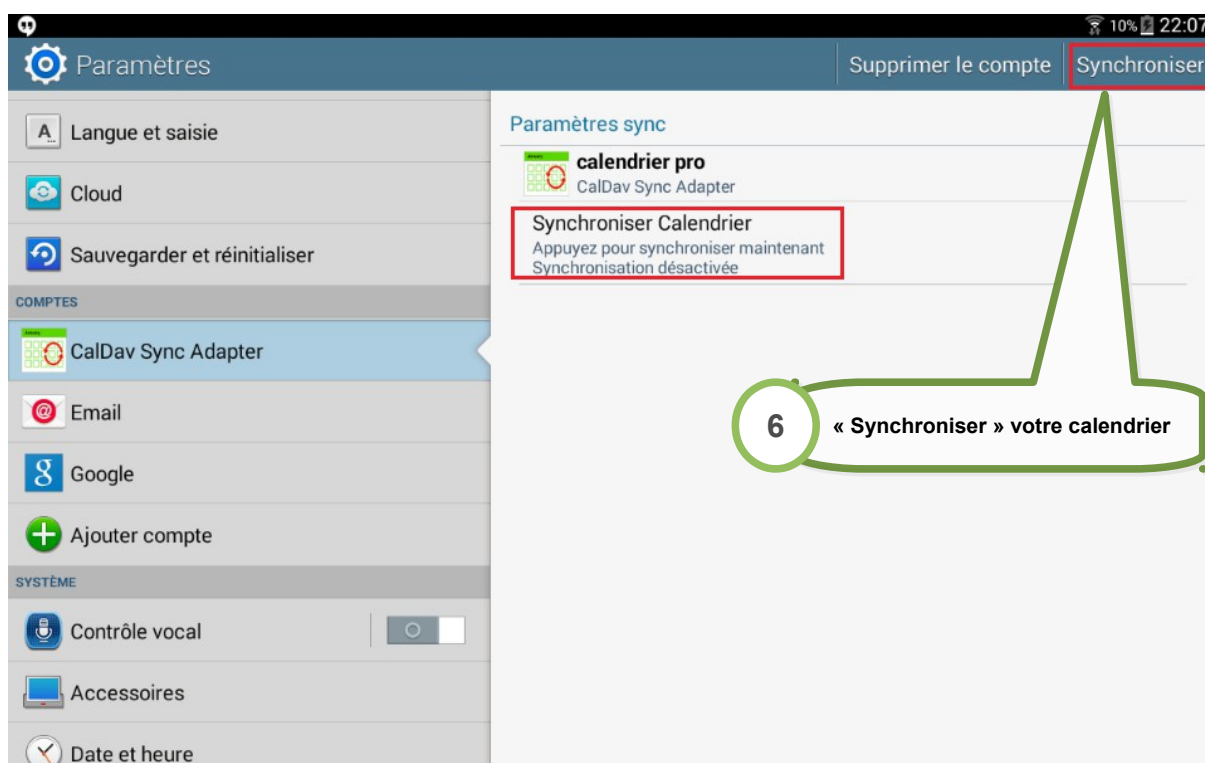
10% 22:07

Paramètres

Supprimer le compte

Synchroniser

Langue et saisie

Cloud

Sauvegarder et réinitialiser

COMPTES

CalDav Sync Adapter

Email

Google

Ajouter compte

SYSTÈME

Contrôle vocal

Accessoires

Date et heure

Paramètres sync

calendrier pro
CalDav Sync Adapter

Synchroniser Calendrier
Appuyez pour synchroniser maintenant
Synchronisation désactivée

6

« Synchroniser » votre calendrier